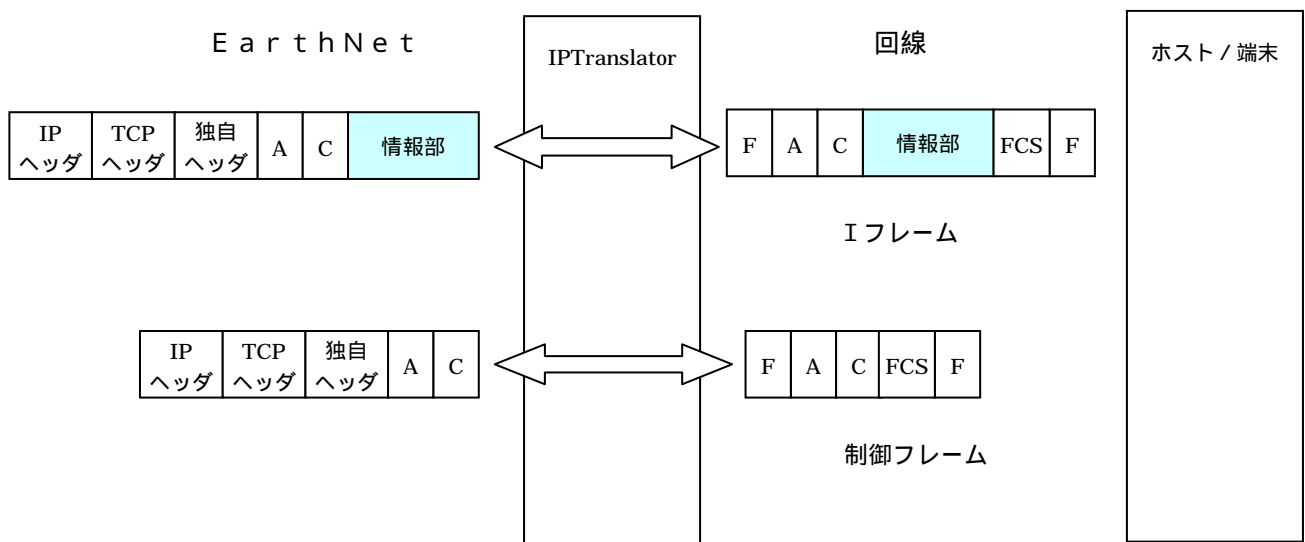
ＥａｒｔｈＮｅｔ

IPTranslator

回線

ホスト / 端末

| IP ヘッダ | TCP ヘッダ | 独自 ヘッダ | A | C | 情報部 |
|---|---|---|---|---|---|

| F | A | C | 情報部 | FCS | F |
|---|---|---|---|---|---|

Ｉフレーム

| IP ヘッダ | TCP ヘッダ | 独自 ヘッダ | A | C |
|---|---|---|---|---|

| F | A | C | FCS | F |
|---|---|---|---|---|

制御フレーム